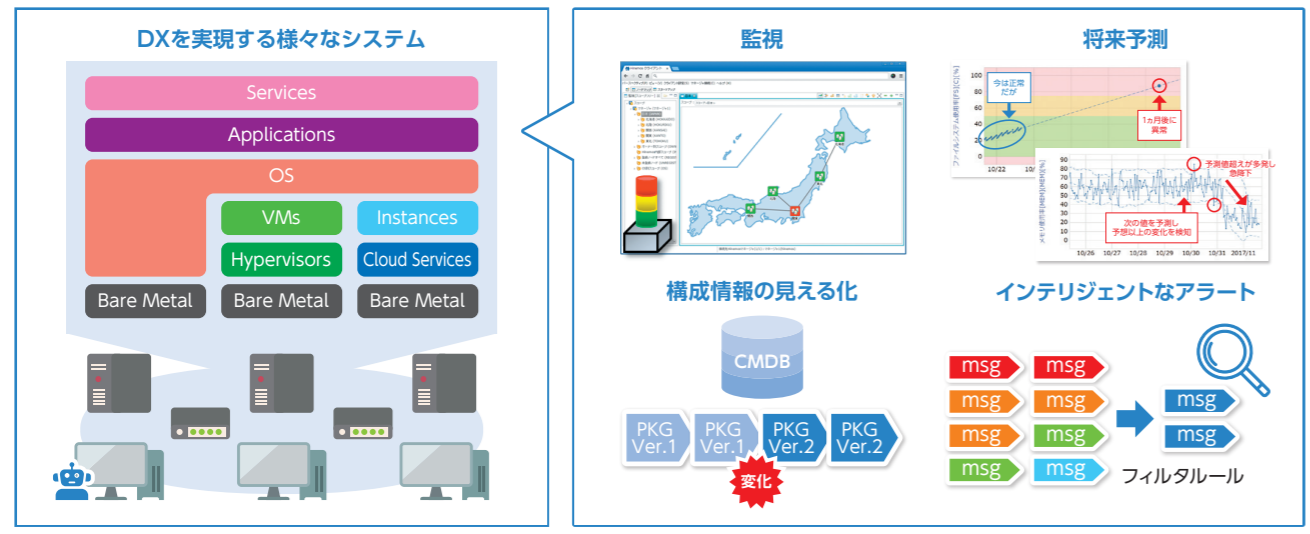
DXを実現する様々なシステム

Services

Applications

OS

VMs

Instances

Hypervisors

Cloud Services

Bare Metal

Bare Metal

Bare Metal

監視

将来予測

今は正常だが

1カ月後に異常

予測値超えが多発し急降下

次の値を予測し予想以上の変化を検知

10/22

10/26 10/27 10/28 10/29 10/30 10/31 2017/11

構成情報の見える化

CMDB

PKG Ver.1

PKG Ver.1

PKG Ver.2

PKG Ver.2

変化

インテリジェントなアラート

msg

msg

msg

msg

msg

msg

msg

msg

msg

msg

フィルタルール